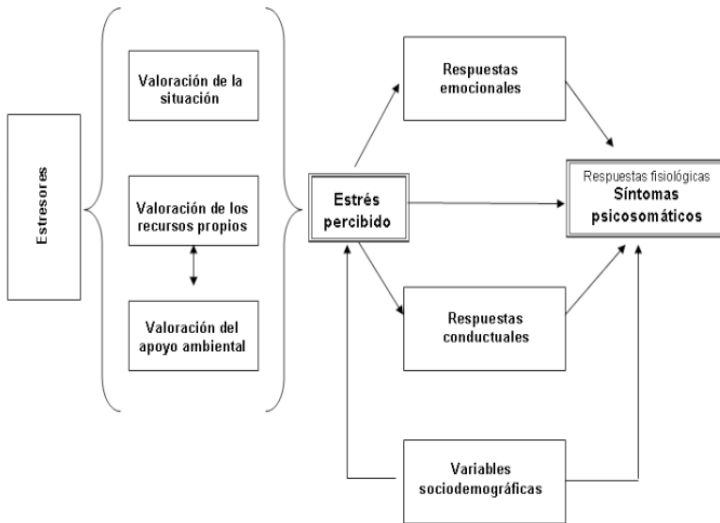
Estresores

Valoración de la situación

Valoración de los recursos propios

Valoración del apoyo ambiental

Estrés percibido

Respuestas emocionales

Respuestas conductuales

Respuestas fisiológicas
Síntomas psicosomáticos

Variables sociodemográficas